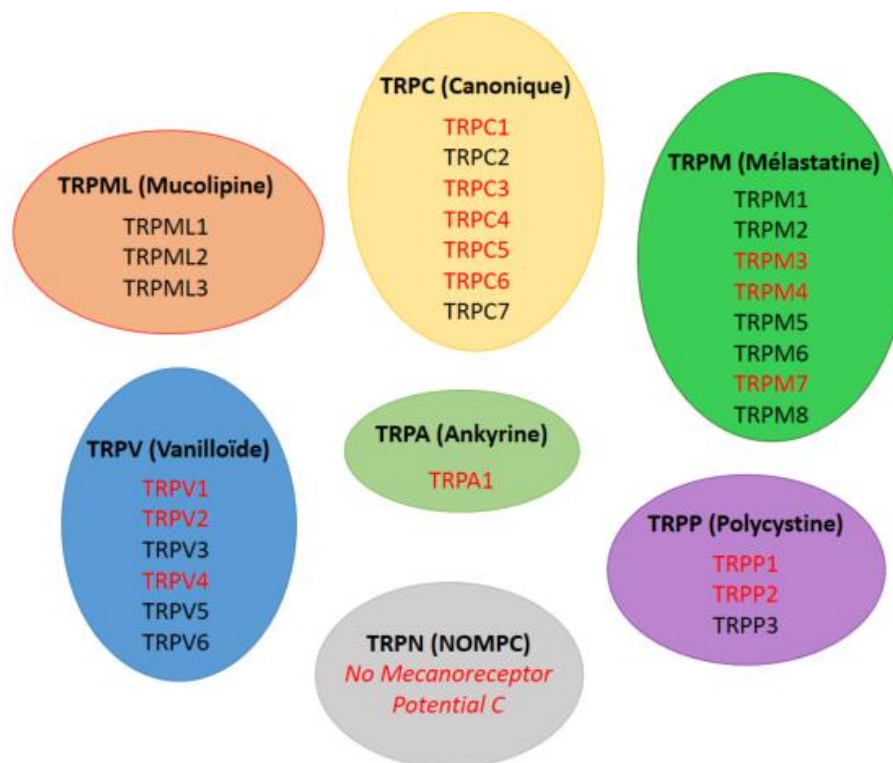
TRPC (Canonique)
TRPC1
TRPC2
TRPC3
TRPC4
TRPC5
TRPC6
TRPC7

TRPML (Mucolipine)
TRPML1
TRPML2
TRPML3

TRPM (Mélastatine)
TRPM1
TRPM2
TRPM3
TRPM4
TRPM5
TRPM6
TRPM7
TRPM8

TRPV (Vanilloïde)
TRPV1
TRPV2
TRPV3
TRPV4
TRPV5
TRPV6

TRPA (Ankyrine)
TRPA1

TRPP (Polycystine)
TRPP1
TRPP2
TRPP3

TRPN (NOMPC)
No Mecanoreceptor Potential C